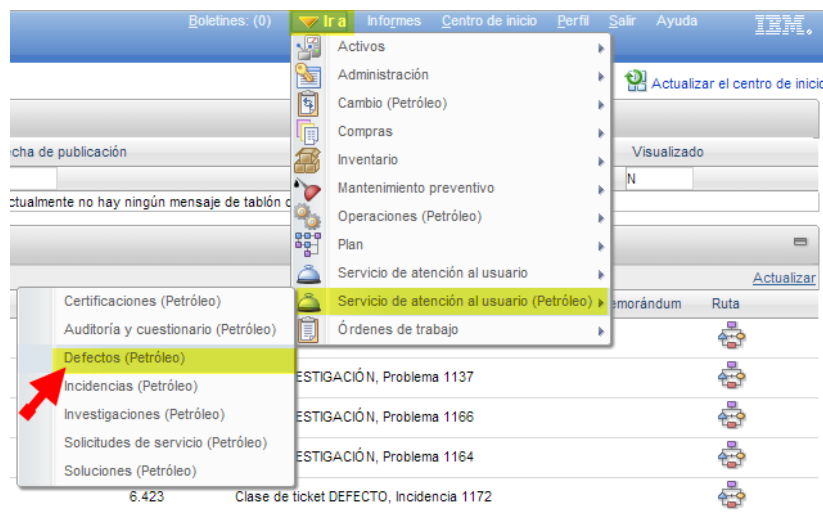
Boletines: (0) Ir a Informes Centro de inicio Perfil Salir Ayuda IBM.

Activos
Administración
Cambio (Petróleo)
Compras
Inventario
Mantenimiento preventivo
Operaciones (Petróleo)
Plan
Servicio de atención al usuario
Servicio de atención al usuario (Petróleo)
Órdenes de trabajo

Actualizar el centro de inicio

cha de publicación
Visualizado
N
ctualmente no hay ningún mensaje de tablón d

Actualizar
emorándum
Ruta

Certificaciones (Petróleo)
Auditoría y cuestionario (Petróleo)
Defectos (Petróleo)
Incidencias (Petróleo)
Investigaciones (Petróleo)
Solicitudes de servicio (Petróleo)
Soluciones (Petróleo)

ESTIGACIÓN, Problema 1137
ESTIGACIÓN, Problema 1166
ESTIGACIÓN, Problema 1164
6.423 Clase de ticket DEFECTO, Incidencia 1172